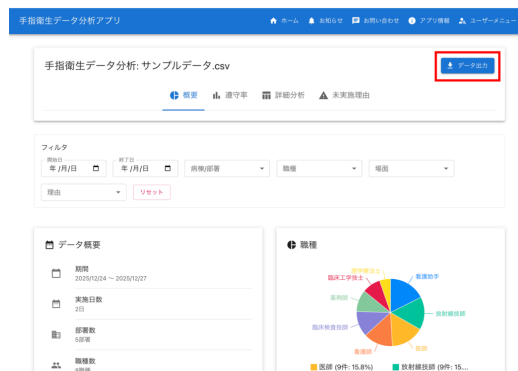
手指衛生データ分析アプリ

ホーム　お知らせ　お問い合わせ　アプリ情報　ユーザーメニュー

手指衛生データ分析: サンプルデータ.csv

データ出力

概要　遵守率　詳細分析　未実施理由

フィルタ

開始日
年/月/日

終了日
年/月/日

病棟/部署

職種

場面

理由

リセット

データ概要

期間
2025/12/24 ～ 2025/12/27

実施日数
2日

部署数
5部署

職種数
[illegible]

職種

臨床検査技師
臨床工学技士
看護助手
薬剤師
放射線技師
臨床検査技師
看護師
医師

医師 (9件: 15.8%)　放射線技師 (9件: 15...